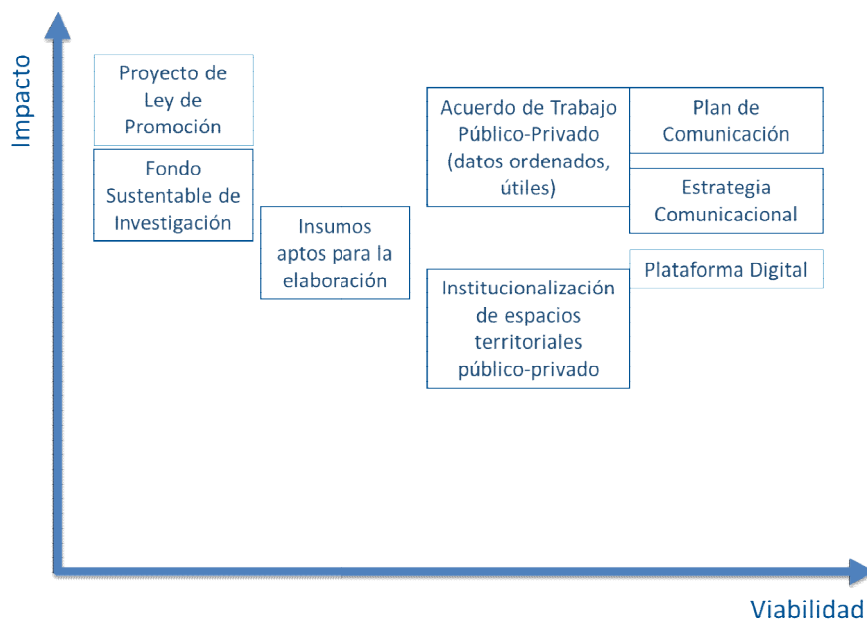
Impacto

Proyecto de Ley de Promoción

Fondo Sustentable de Investigación

Insumos aptos para la elaboración

Acuerdo de Trabajo Público-Privado (datos ordenados, útiles)

Plan de Comunicación

Estrategia Comunicacional

Plataforma Digital

Institucionalización de espacios territoriales público-privado

Viabilidad